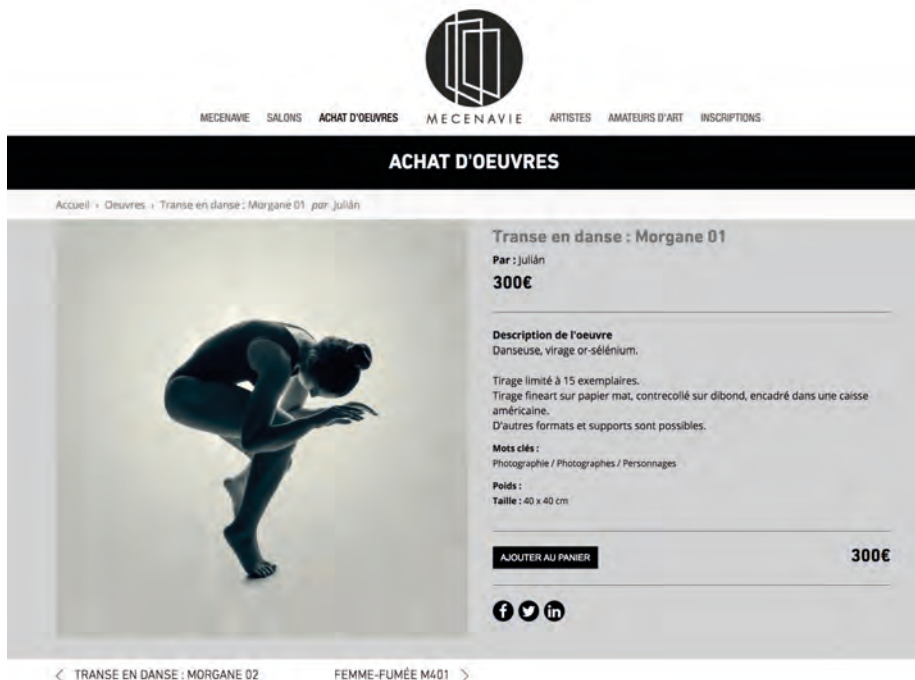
MECENAVIE SALONS ACHAT D'OEUVRES MECENAVIE ARTISTES AMATEURS D'ART INSCRIPTIONS

ACHAT D'OEUVRES

Accueil › Oeuvres › Transe en danse : Morgane 01 par Julián

Transe en danse : Morgane 01

Par : Julián

300€

Description de l'oeuvre
Danseuse, virage or-sélénium.

Tirage limité à 15 exemplaires.
Tirage fineart sur papier mat, contrecollé sur dibond, encadré dans une caisse américaine.
D'autres formats et supports sont possibles.

Mots clés :
Photographie / Photographes / Personnages

Poids :
Taille : 40 x 40 cm

AJOUTER AU PANIER

300€

‹ TRANSE EN DANSE : MORGANE 02

FEMME-FUMÉE M401 ›